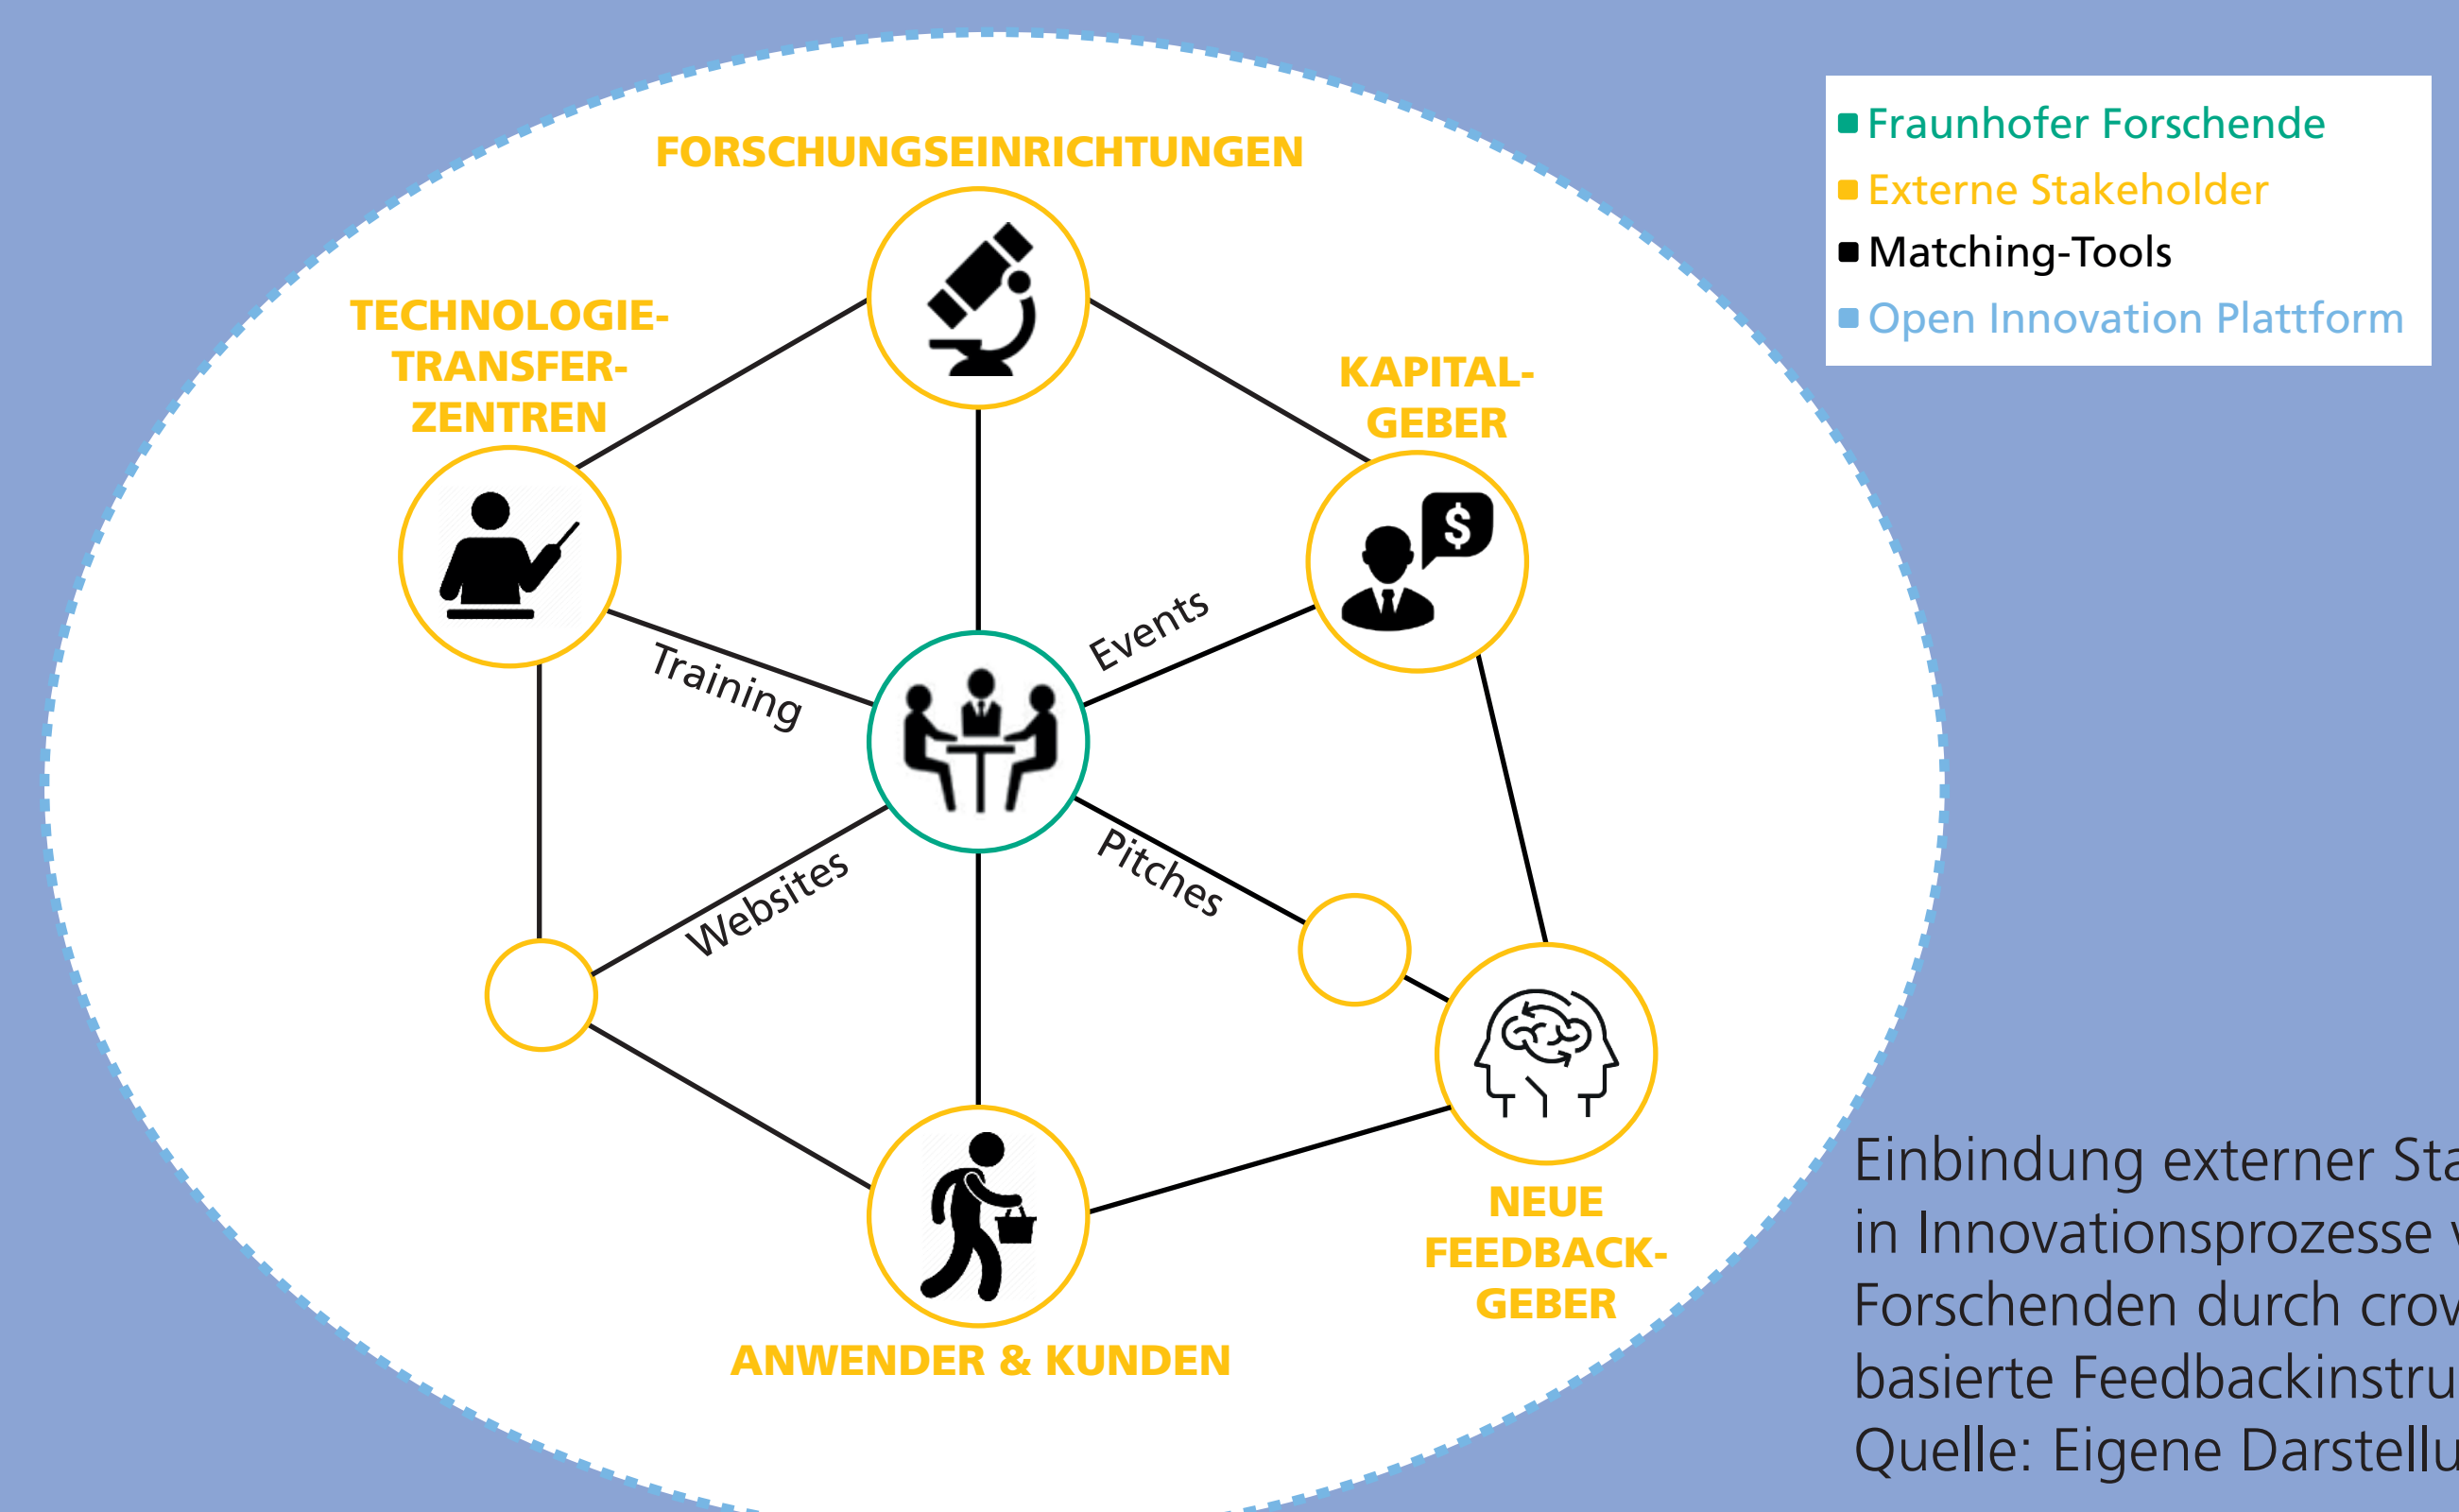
FORSCHUNGSEINRICHTUNGEN

TECHNOLOGIE-TRANSFER-ZENTREN

KAPITAL-GEBER

Events

Training

Websites

Pitches

NEUE FEEDBACK-GEBER

ANWENDER & KUNDEN

Fraunhofer Forschende
Externe Stakeholder
Matching-Tools
Open Innovation Plattform

Einbindung externer Sta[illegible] in Innovationsprozesse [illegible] Forschenden durch crow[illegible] basierte Feedbackinstru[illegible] Quelle: Eigene Darstellu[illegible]